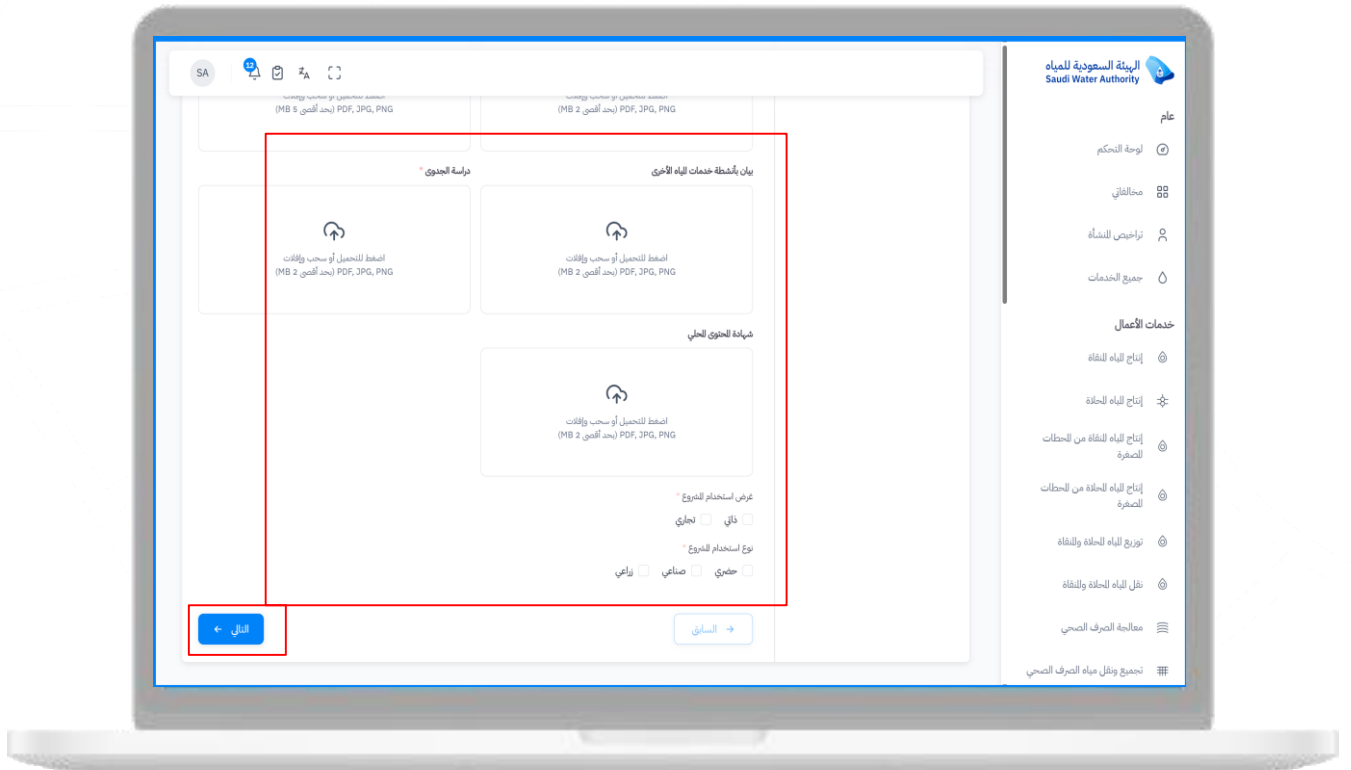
الهيئة السعودية للمياه
Saudi Water Authority

عام
لوحة التحكم
مخالفاتي
تراخيص المنشأة
جميع الخدمات

خدمات الأعمال
إنتاج المياه النقاة
إنتاج المياه المحلاة
إنتاج المياه النقاة من المحطات الصغرة
إنتاج المياه المحلاة من المحطات الصغرة
توزيع المياه المحلاة والنقاة
نقل المياه المحلاة والنقاة
معالجة الصرف الصحي
تجميع ونقل مياه الصرف الصحي

SA
12

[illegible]
(بحد أقصى MB 5) PDF, JPG, PNG

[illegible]
(بحد أقصى MB 2) PDF, JPG, PNG

بيان بأنشطة خدمات المياه الأخرى
اضغط للتحميل أو سحب وإفلات
(بحد أقصى MB 2) PDF, JPG, PNG

دراسة الجدوى *
اضغط للتحميل أو سحب وإفلات
(بحد أقصى MB 2) PDF, JPG, PNG

شهادة المحتوى المحلي
اضغط للتحميل أو سحب وإفلات
(بحد أقصى MB 2) PDF, JPG, PNG

غرض استخدام المشروع *
ذاتي
تجاري

نوع استخدام المشروع *
حضري
صناعي
زراعي

السابق
التالي